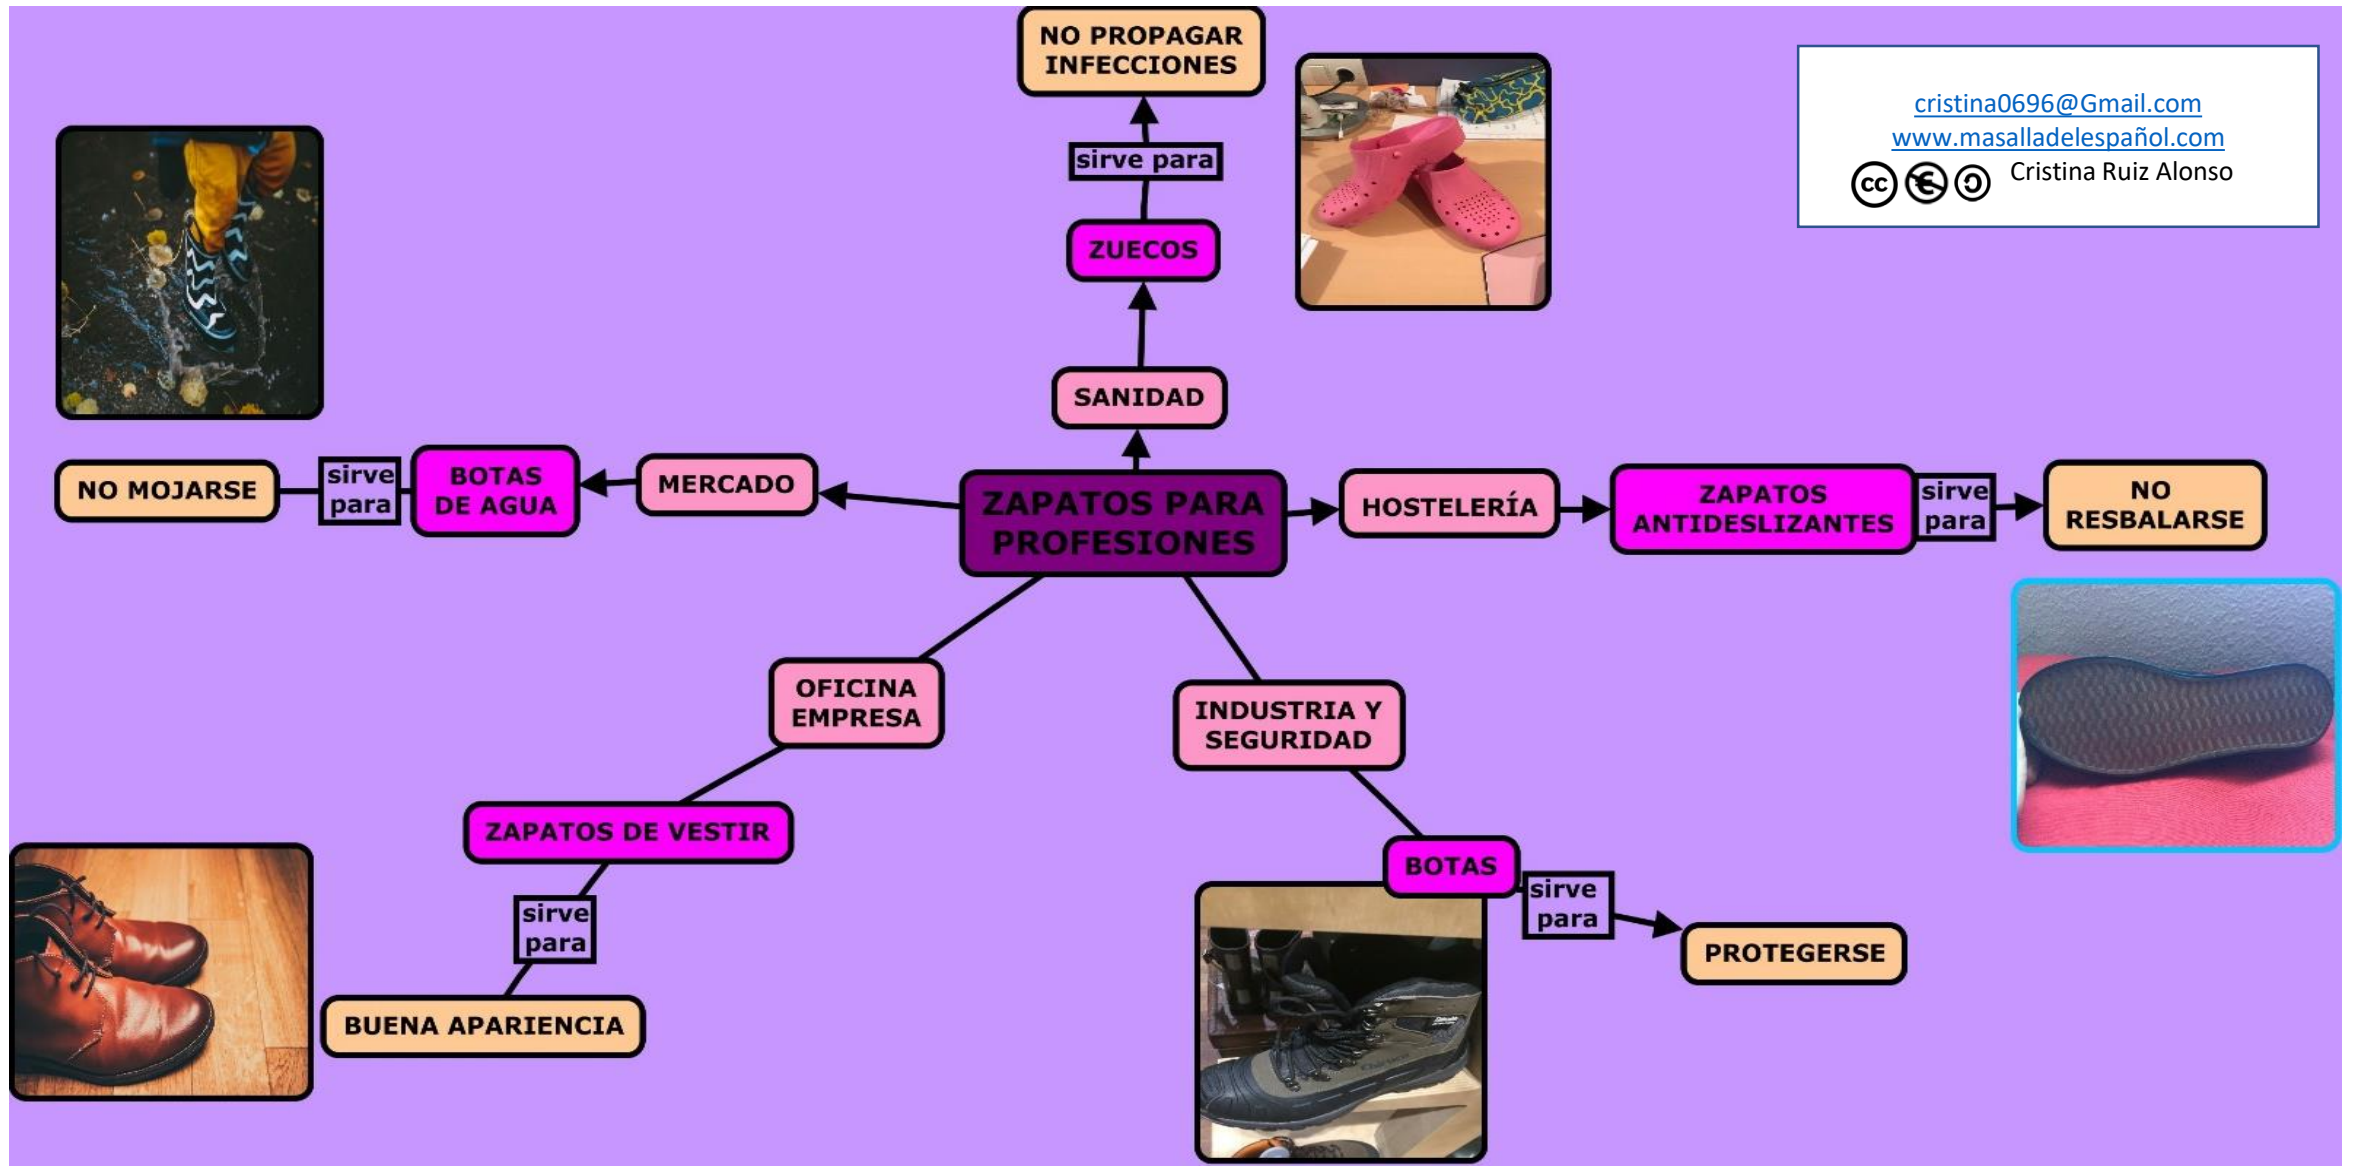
NO PROPAGAR INFECCIONES

sirve para

ZUECOS

SANIDAD

cristina0696@Gmail.com
www.masalladelespañol.com
Cristina Ruiz Alonso

NO MOJARSE

sirve para

BOTAS DE AGUA

MERCADO

ZAPATOS PARA PROFESIONES

HOSTELERÍA

ZAPATOS ANTIDESLIZANTES

sirve para

NO RESBALARSE

OFICINA EMPRESA

INDUSTRIA Y SEGURIDAD

ZAPATOS DE VESTIR

sirve para

BUENA APARIENCIA

BOTAS

sirve para

PROTEGERSE